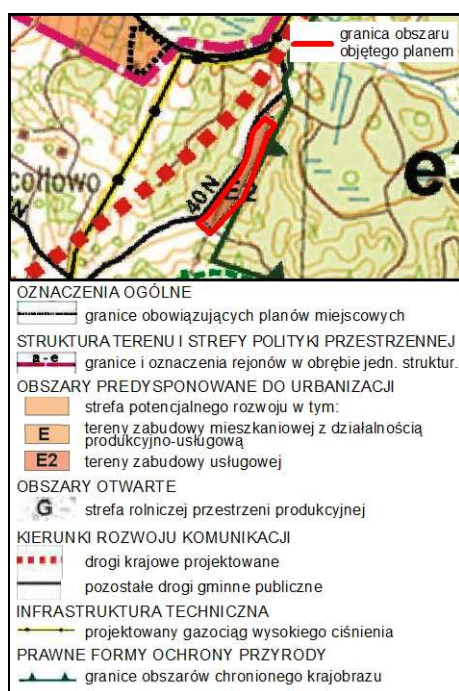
granica obszaru objętego planem

cołtowo

40 N

E2

e3

OZNACZENIA OGÓLNE

granice obowiązujących planów miejscowych

STRUKTURA TERENU I STREFY POLITYKI PRZESTRZENNEJ

a - e granice i oznaczenia rejonów w obrębie jedn. struktur.

OBSZARY PREDYSPONOWANE DO URBANIZACJI

strefa potencjalnego rozwoju w tym:

E tereny zabudowy mieszkaniowej z działalnością produkcyjno-usługową

E2 tereny zabudowy usługowej

OBSZARY OTWARTE

G strefa rolniczej przestrzeni produkcyjnej

KIERUNKI ROZWOJU KOMUNIKACJI

drogi krajowe projektowane

pozostałe drogi gminne publiczne

INFRASTRUKTURA TECHNICZNA

projektowany gazociąg wysokiego ciśnienia

PRAWNE FORMY OCHRONY PRZYRODY

granice obszarów chronionego krajobrazu